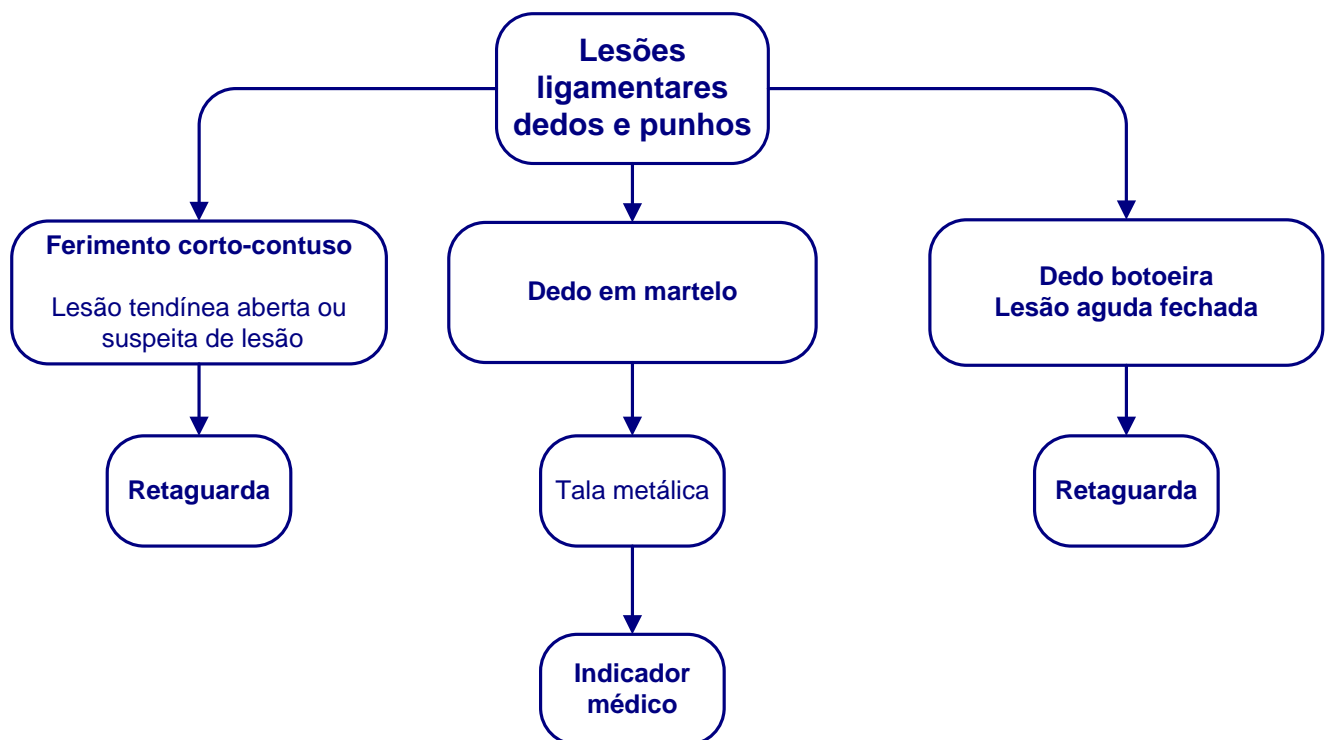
Lesões ligamentares dedos e punhos

Ferimento corto-contuso

Lesão tendínea aberta ou suspeita de lesão

Retaguarda

Dedo em martelo

Tala metálica

Indicador médico

Dedo botoeira
Lesão aguda fechada

Retaguarda